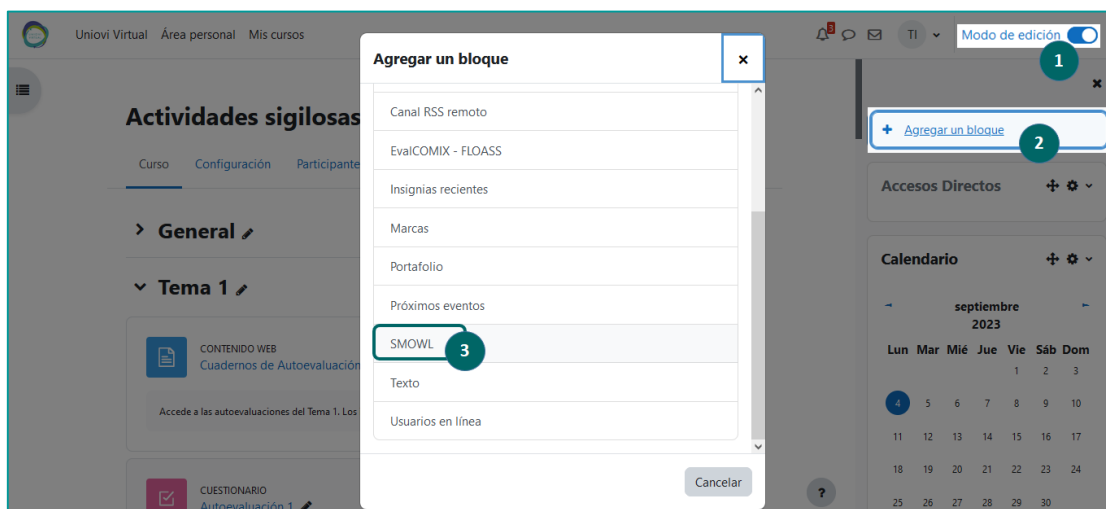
Uniovi Virtual Área personal Mis cursos

3

TI

Modo de edición

1

Actividades sigilosas

Curso Configuración Participante

> General

Tema 1

CONTENIDO WEB
Cuadernos de Autoevaluación

Accede a las autoevaluaciones del Tema 1. Los

CUESTIONARIO
Autoevaluación 1

Agregar un bloque

×

Canal RSS remoto

EvalCOMIX - FLOASS

Insignias recientes

Marcas

Portafolio

Próximos eventos

SMOWL

3

Texto

Usuarios en línea

Cancelar

?

+ Agregar un bloque

2

Accesos Directos

Calendario

septiembre 2023

| Lun | Mar | Mié | Jue | Vie | Sáb | Dom |
|---|---|---|---|---|---|---|
| | | | | 1 | 2 | 3 |
| 4 | 5 | 6 | 7 | 8 | 9 | 10 |
| 11 | 12 | 13 | 14 | 15 | 16 | 17 |
| 18 | 19 | 20 | 21 | 22 | 23 | 24 |
| 25 | 26 | 27 | 28 | 29 | 30 | |